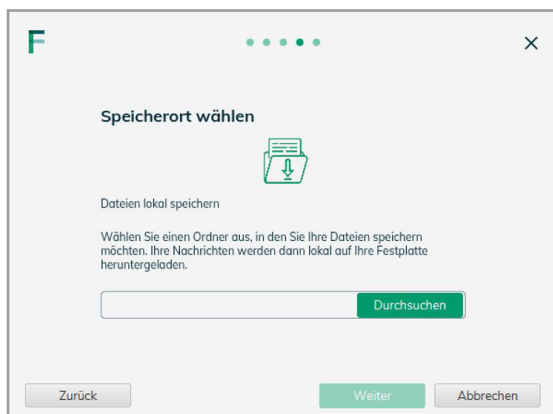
F

×

Speicherort wählen

Dateien lokal speichern

Wählen Sie einen Ordner aus, in den Sie Ihre Dateien speichern möchten. Ihre Nachrichten werden dann lokal auf Ihre Festplatte heruntergeladen.

Durchsuchen

Zurück

Weiter

Abbrechen